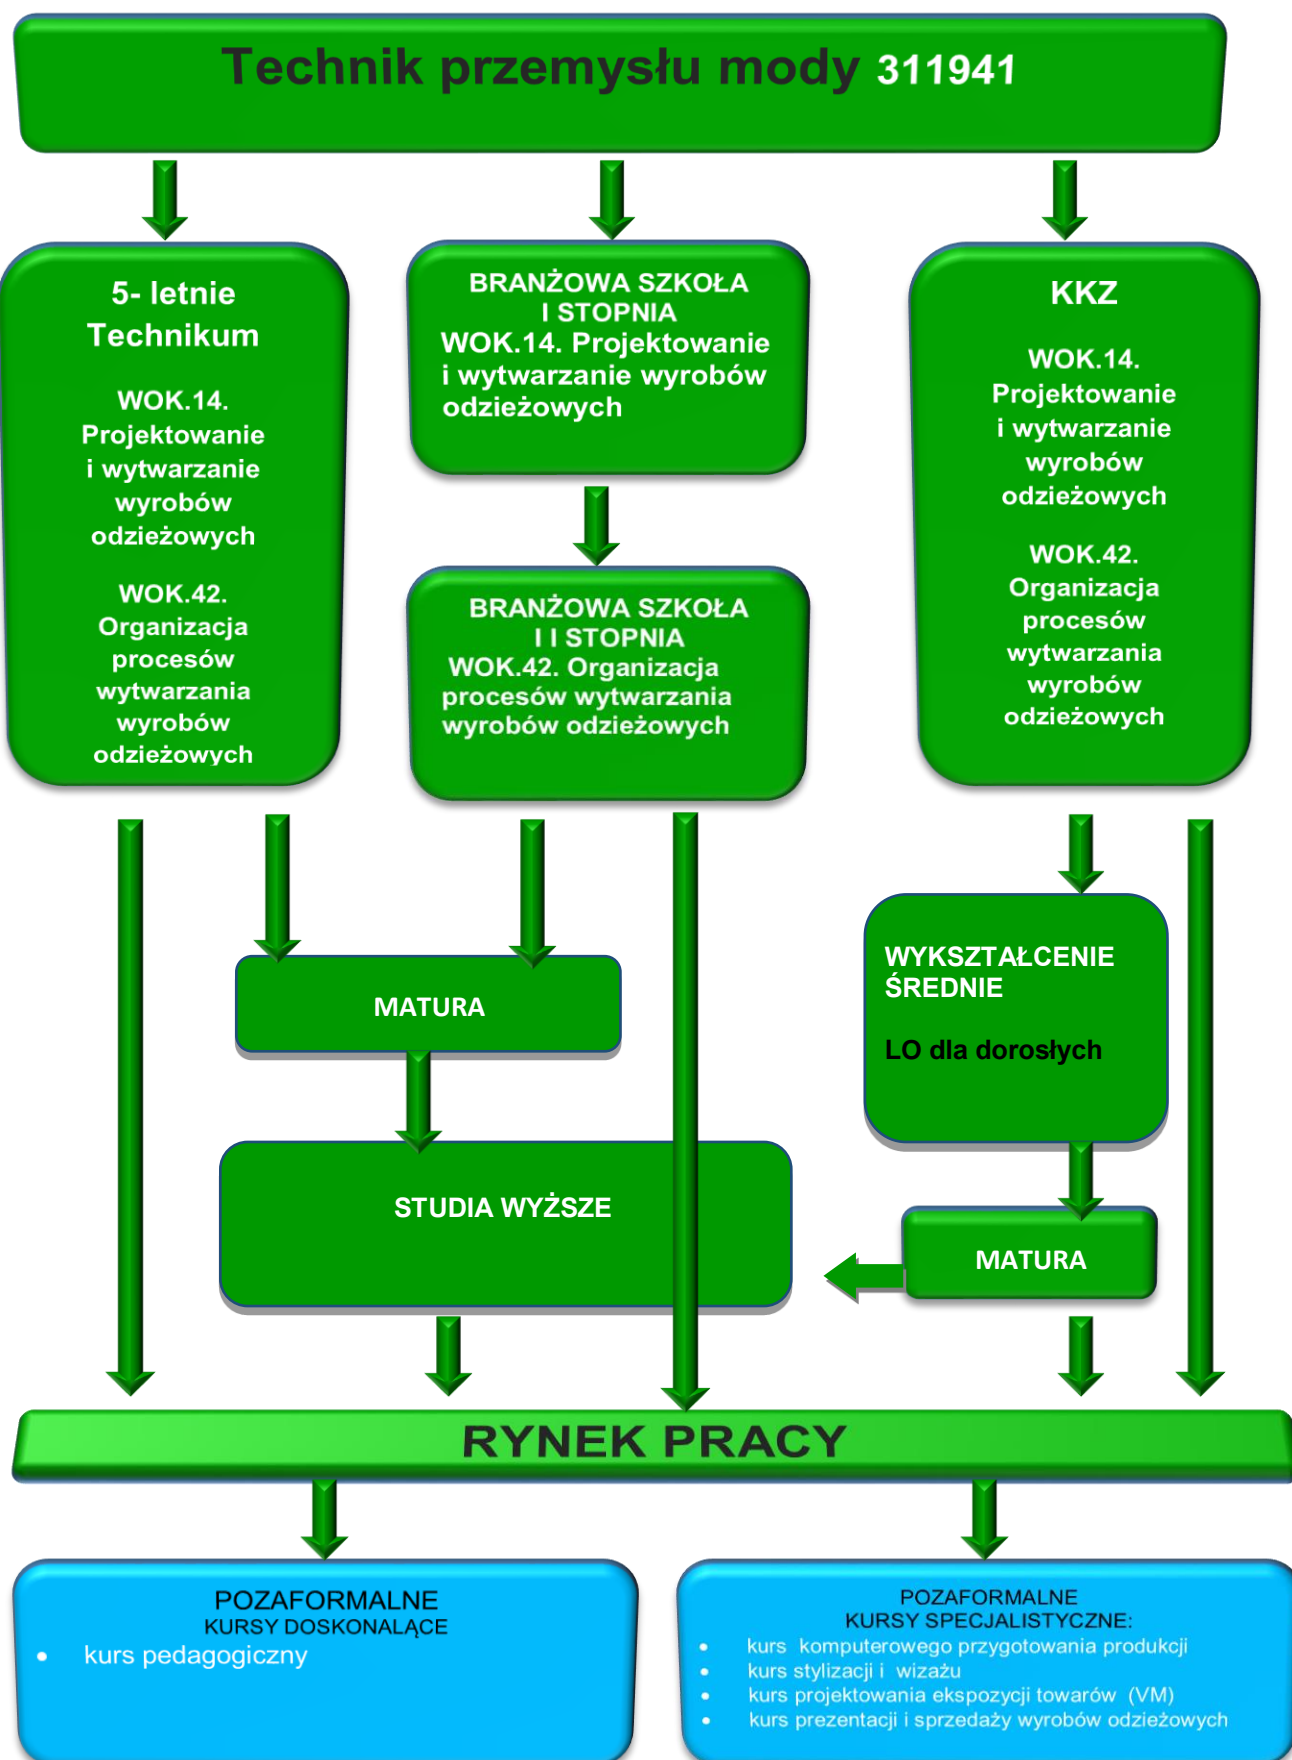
Technik przemysłu mody 311941

5- letnie Technikum

WOK.14. Projektowanie i wytwarzanie wyrobów odzieżowych

WOK.42. Organizacja procesów wytwarzania wyrobów odzieżowych

BRANŻOWA SZKOŁA I STOPNIA
WOK.14. Projektowanie i wytwarzanie wyrobów odzieżowych

BRANŻOWA SZKOŁA I I STOPNIA
WOK.42. Organizacja procesów wytwarzania wyrobów odzieżowych

KKZ

WOK.14. Projektowanie i wytwarzanie wyrobów odzieżowych

WOK.42. Organizacja procesów wytwarzania wyrobów odzieżowych

MATURA

WYKSZTAŁCENIE ŚREDNIE

LO dla dorosłych

STUDIA WYŻSZE

MATURA

RYNEK PRACY

POZAFORMALNE
KURSY DOSKONALĄCE
• kurs pedagogiczny

POZAFORMALNE
KURSY SPECJALISTYCZNE:
• kurs komputerowego przygotowania produkcji
• kurs stylizacji i wizażu
• kurs projektowania ekspozycji towarów (VM)
• kurs prezentacji i sprzedaży wyrobów odzieżowych